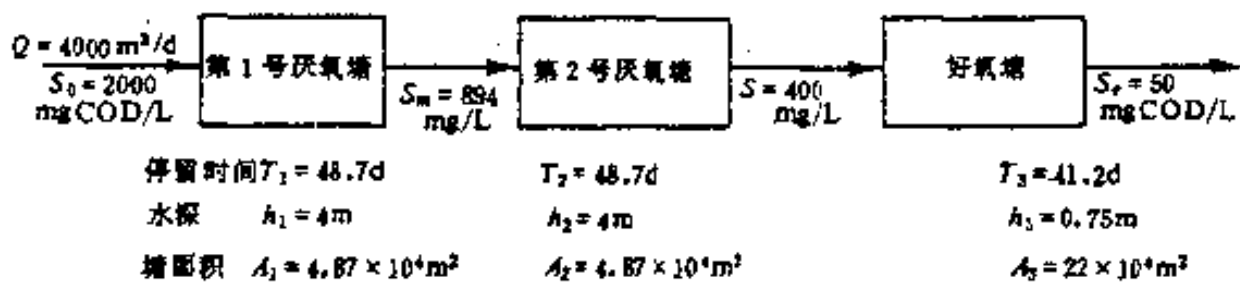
$Q = 4000\ m^3/d$
$S_0 = 2000$ mgCOD/L

第 1 号厌氧塘

$S_m = 894$ mg/L

第 2 号厌氧塘

$S = 400$ mg/L

好氧塘

$S_e = 50$ mgCOD/L

停留时间 $T_1 = 48.7d$
水深 $h_1 = 4m$
塘面积 $A_1 = 4.87 \times 10^4 m^2$

$T_2 = 48.7d$
$h_2 = 4m$
$A_2 = 4.87 \times 10^4 m^2$

$T_3 = 41.2d$
$h_3 = 0.75m$
$A_3 = 22 \times 10^4 m^2$